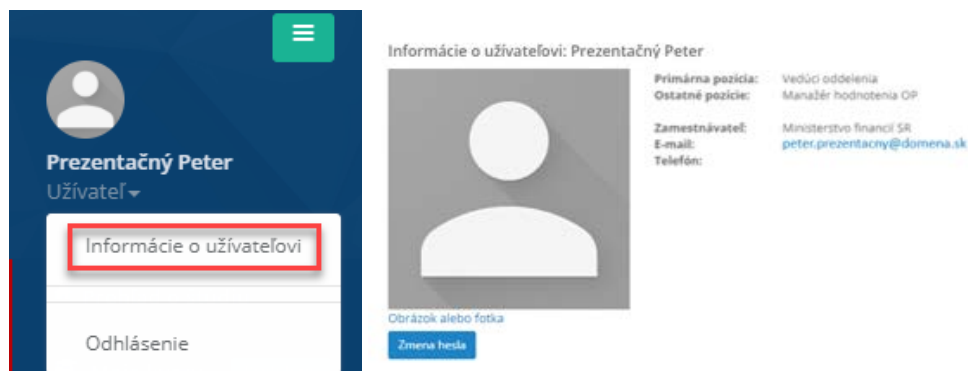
Prezentačný Peter
Užívateľ

Informácie o užívateľovi

Odhlásenie

Informácie o užívateľovi: Prezentačný Peter

| | |
|---|---|
| Primárna pozícia: | Vedúci oddelenia |
| Ostatné pozície: | Manažér hodnotenia OP |
| Zamestnávateľ: | Ministerstvo financií SR |
| E-mail: | peter.prezentacny@domena.sk |
| Telefón: | |

Obrázok alebo fotka

Zmena hesla